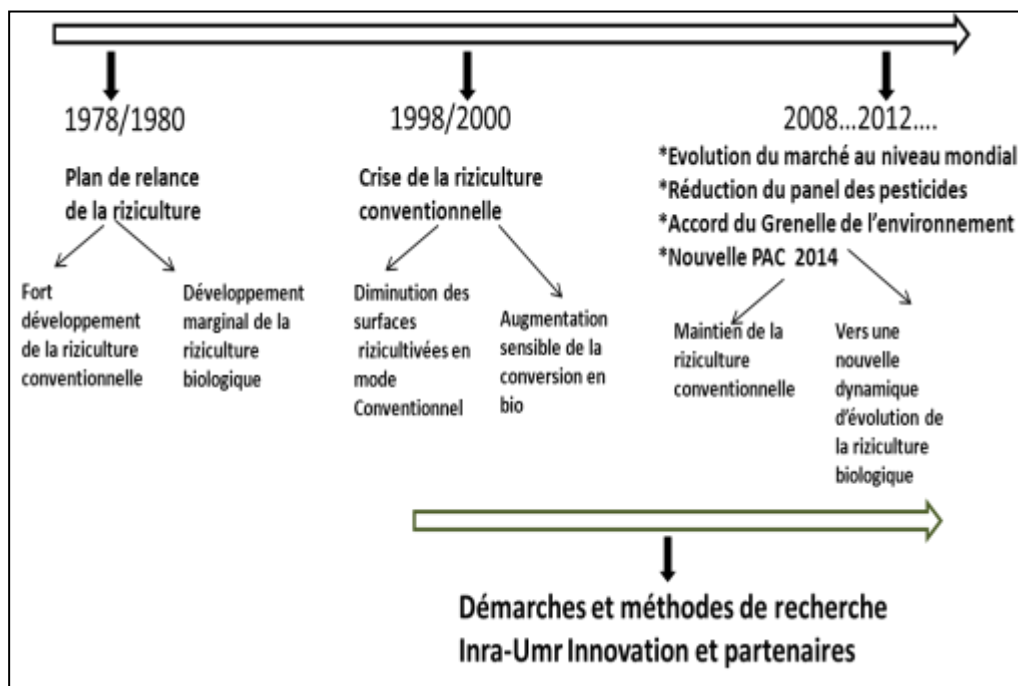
1978/1980

Plan de relance de la riziculture

Fort développement de la riziculture conventionnelle

Développement marginal de la riziculture biologique

1998/2000

Crise de la riziculture conventionnelle

Diminution des surfaces rizicultivées en mode Conventionnel

Augmentation sensible de la conversion en bio

2008...2012....

*Evolution du marché au niveau mondial
*Réduction du panel des pesticides
*Accord du Grenelle de l'environnement
*Nouvelle PAC 2014

Maintien de la riziculture conventionnelle

Vers une nouvelle dynamique d'évolution de la riziculture biologique

Démarches et méthodes de recherche
Inra-Umr Innovation et partenaires